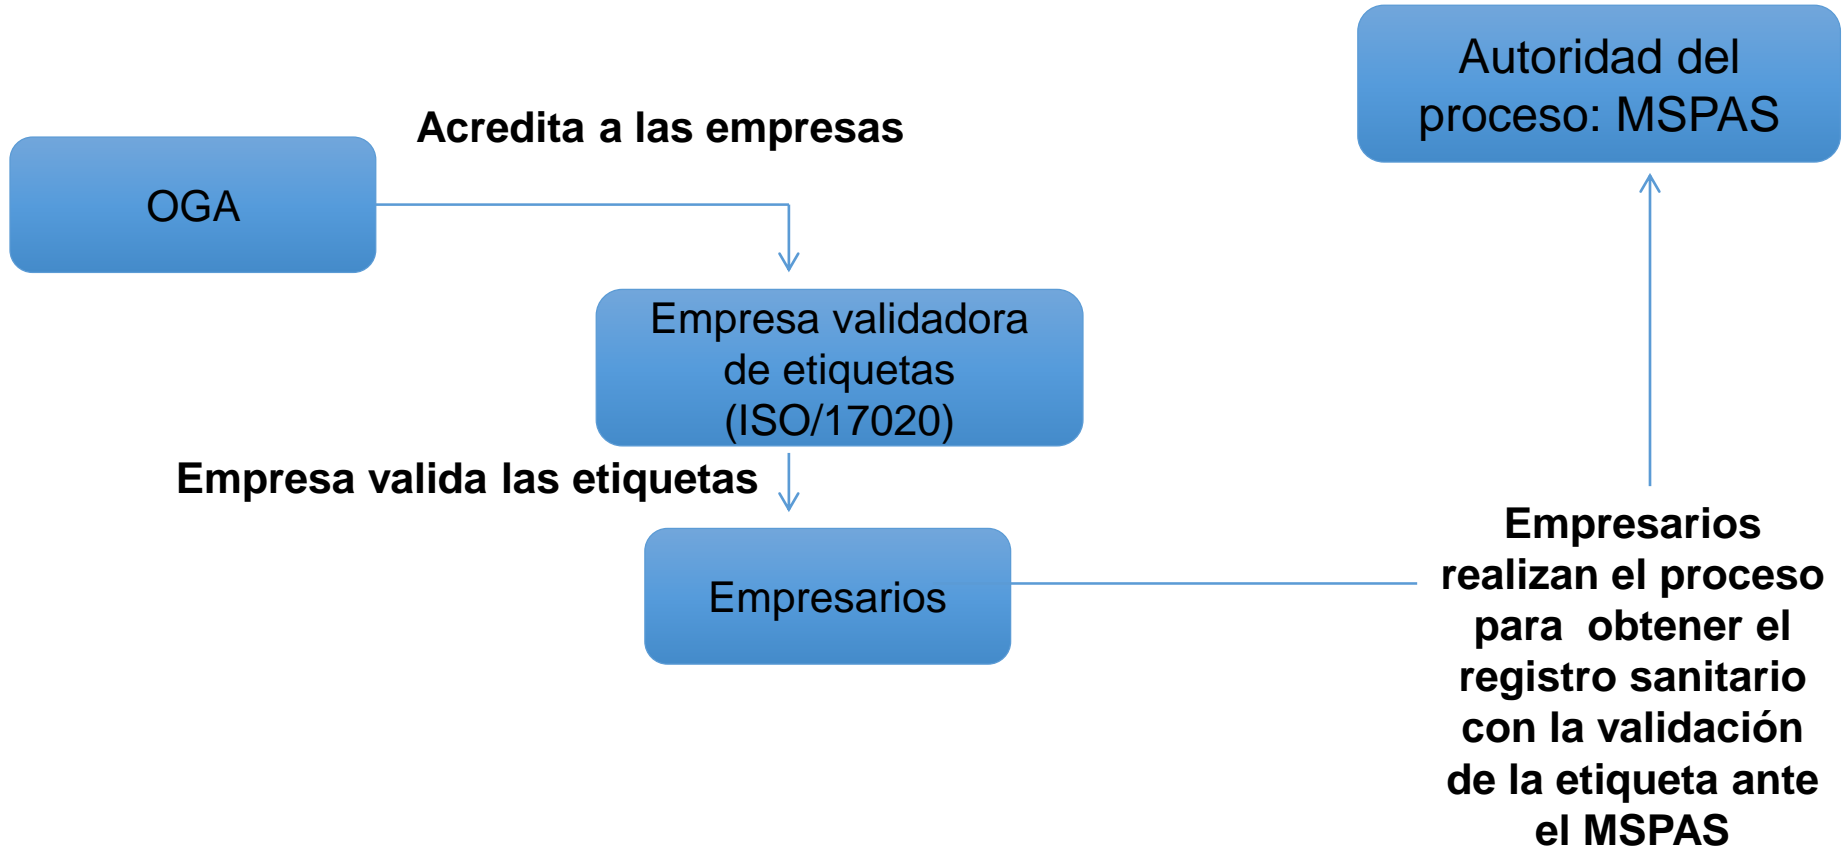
Autoridad del proceso: MSPAS

Acredita a las empresas

OGA

Empresa validadora de etiquetas (ISO/17020)

Empresa valida las etiquetas

Empresarios

Empresarios realizan el proceso para obtener el registro sanitario con la validación de la etiqueta ante el MSPAS